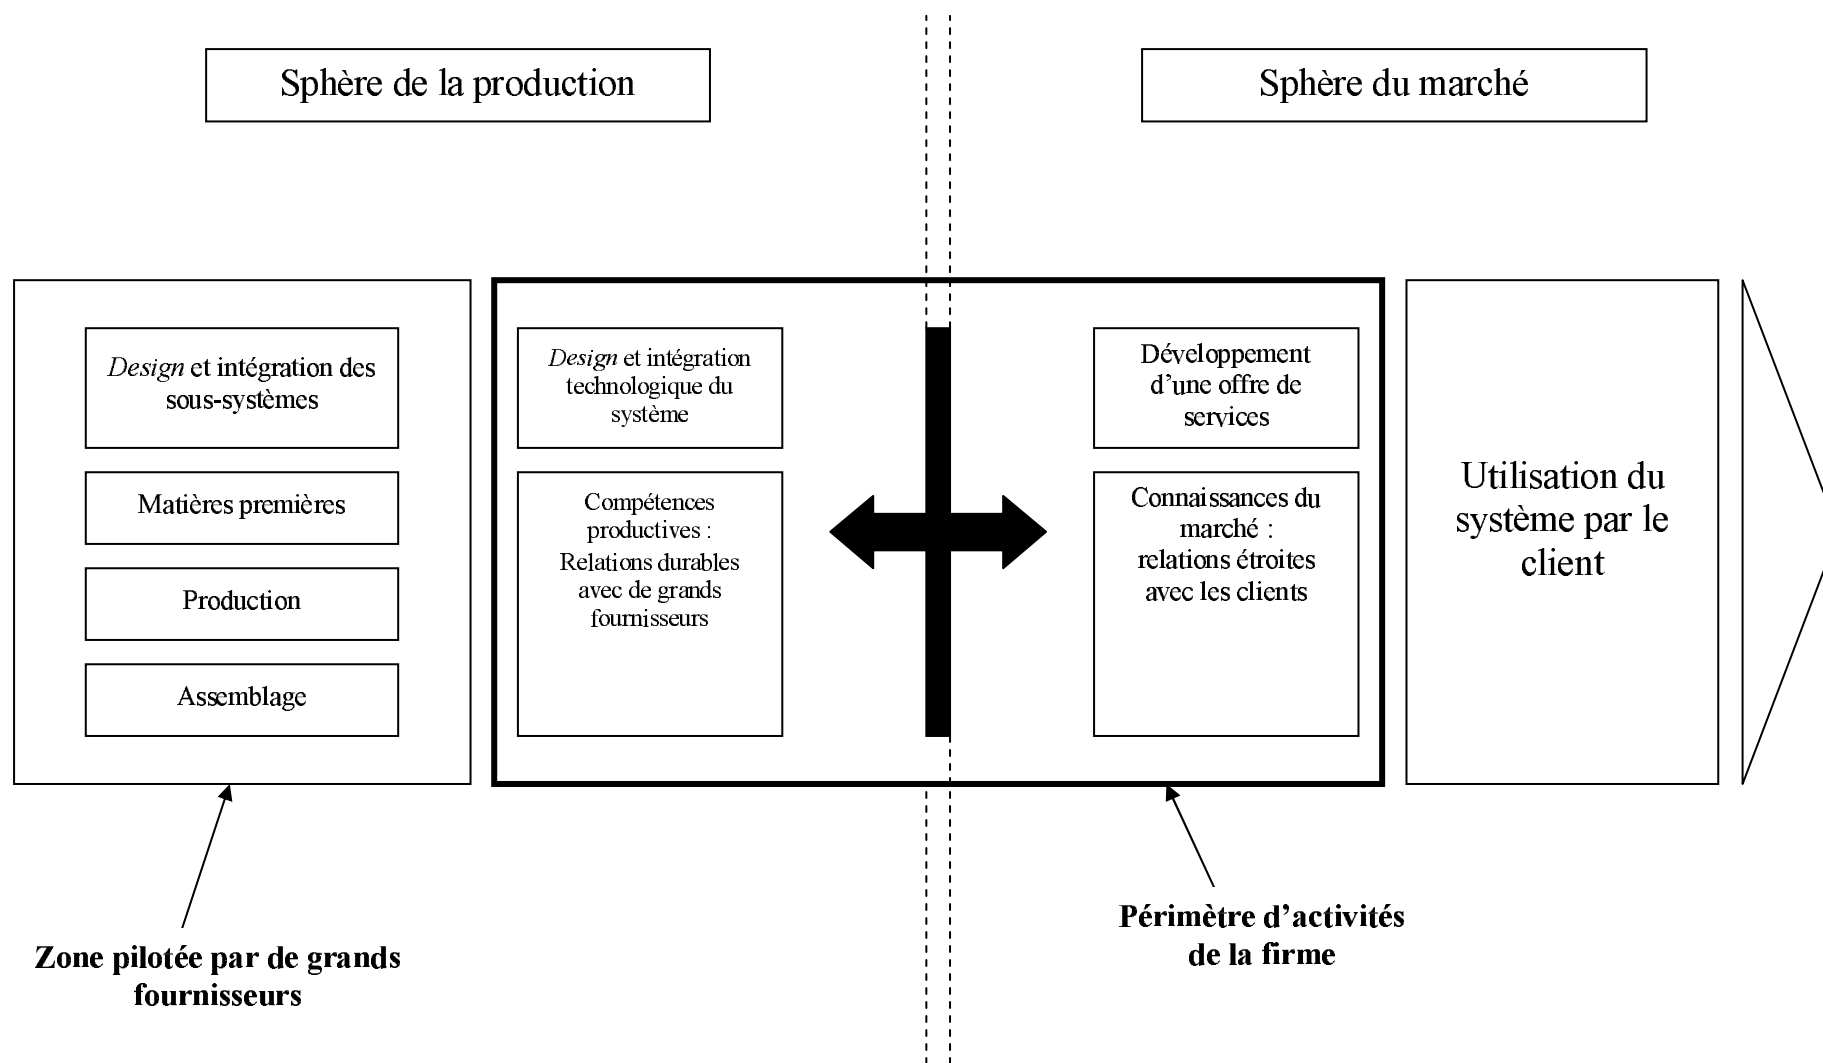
Sphère de la production

Sphère du marché

Design et intégration des sous-systèmes

Matières premières

Production

Assemblage

Design et intégration technologique du système

Compétences productives : Relations durables avec de grands fournisseurs

Développement d'une offre de services

Connaissances du marché : relations étroites avec les clients

Utilisation du système par le client

Zone pilotée par de grands fournisseurs

Périmètre d'activités de la firme